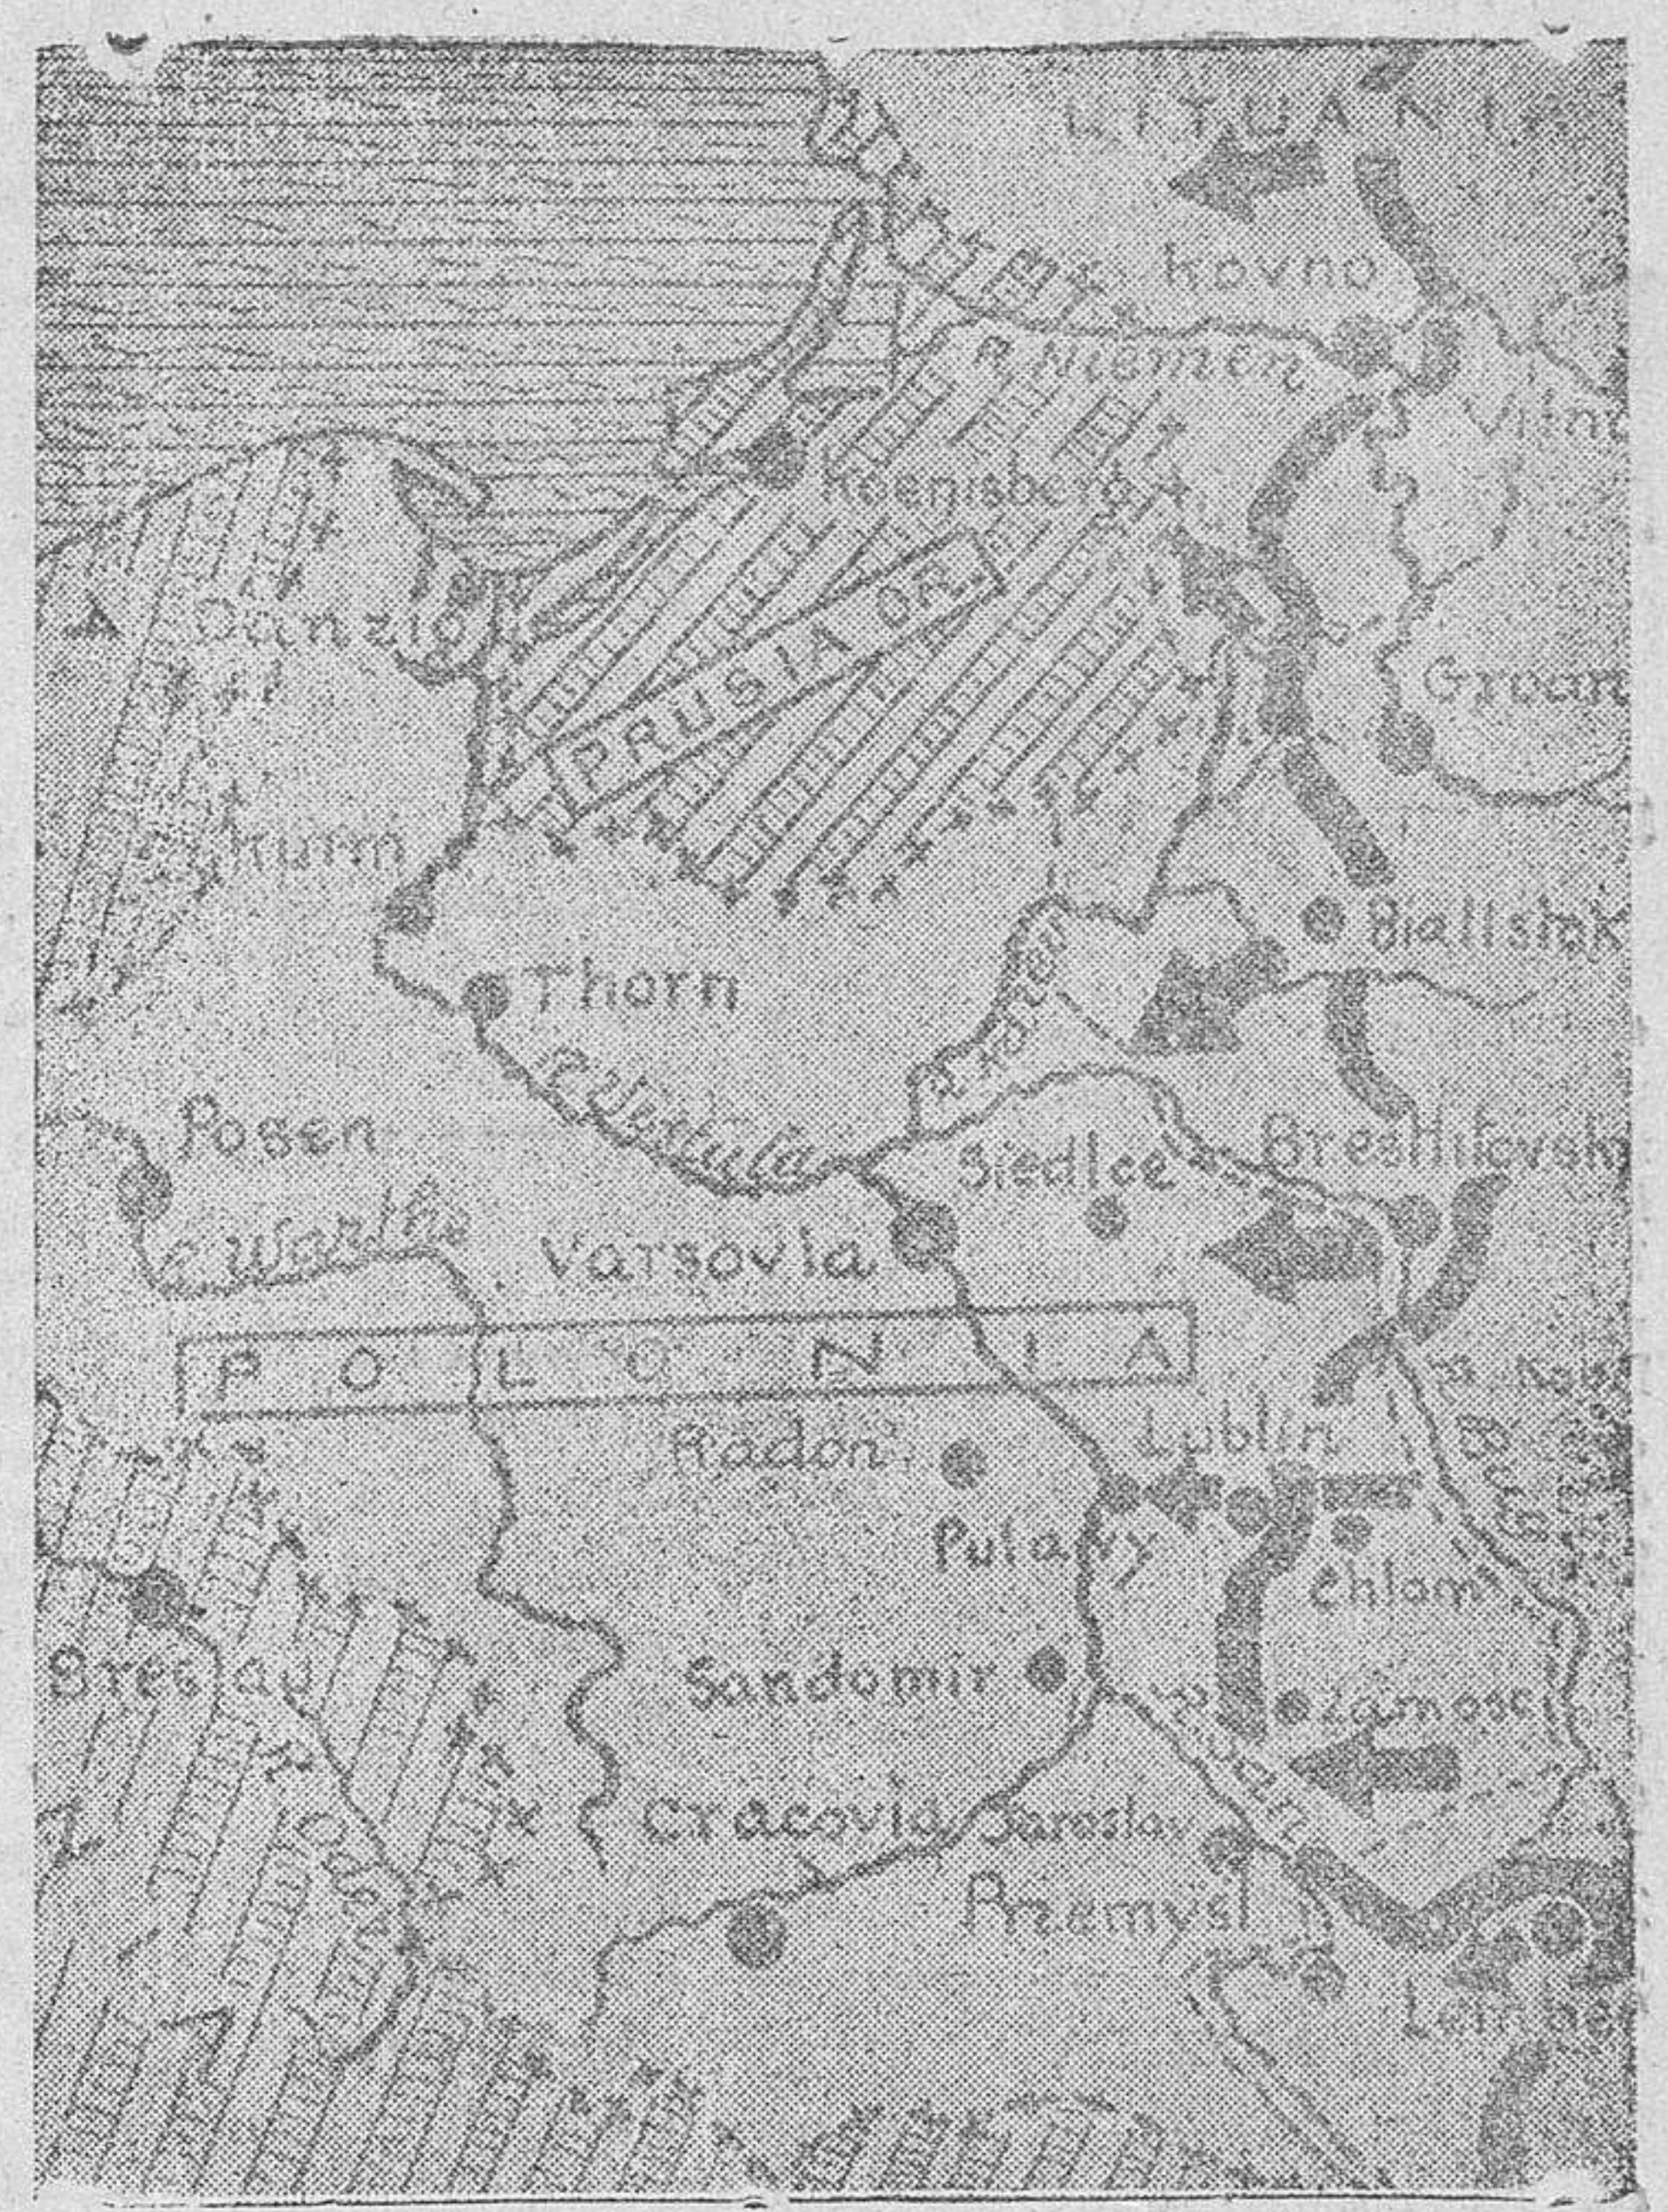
LITUANIA
Kovno
R. Niemen
Vilna
Koenisberg
PRUSIA OR.
Danzig
Grodno
Kulm
Bialistok
Thorn
R. Vistula
R. Narew
Posen
Siedlce
Brest-Litovsk
R. Warthe
Varsovia
POLONIA
Radom
Lublin
R. Bug
Pulawy
Chlom
Breslau
Sandomir
Zamosc
R. Oder
Cracovia
Jaroslav
R. San
Przemysl
Lemberg